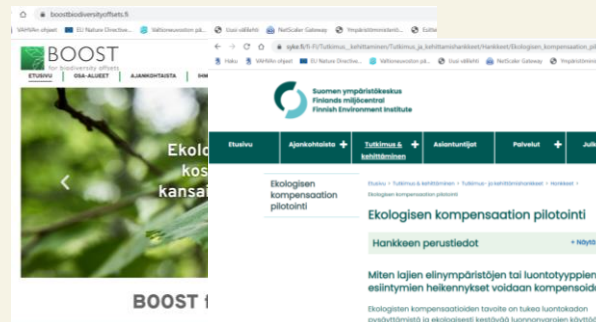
boostbiodiversityoffsets.fi

VAHVA:n ohjeet EU Nature Directive... Valtioneuvoston pä... Uusi välilehti NetScaler Gateway Ympäristöministeriö... Editor

BOOST
for biodiversity offsets

ETUSIVU OSA-ALUEET AJANKOHTAISTA

Ekol
kos
kansa

BOOST f

syke.fi/fi-FI/Tutkimus__kehittaminen/Tutkimus_ja_kehittamishankkeet/Hankkeet/Ekologisen_kompensaation_pilo

Haku VAHVA:n ohjeet EU Nature Directive... Valtioneuvoston pä... Uusi välilehti NetScaler Gateway Ympäristöministeriö...

Suomen ympäristökeskus
Finlands miljöcentral
Finnish Environment Institute

Etusivu | Ajankohtaista + | Tutkimus & kehittäminen + | Asiantuntijat | Palvelut + | Julk

Ekologisen kompensaation pilotointi

Etusivu > Tutkimus & kehittäminen > Tutkimus- ja kehittämishankkeet > Hankkeet > Ekologisen kompensaation pilotointi

Ekologisen kompensaation pilotointi

Hankkeen perustiedot + Näytä

Miten lajien elinympäristöjen tai luontotyyppien esiintymien heikennyksiet voidaan kompensoida

Ekologisen kompensaatioiden tavoite on tukea luontokadon pysäyttämistä ja ekologisesti kestävää luonnonvarojen käyttö